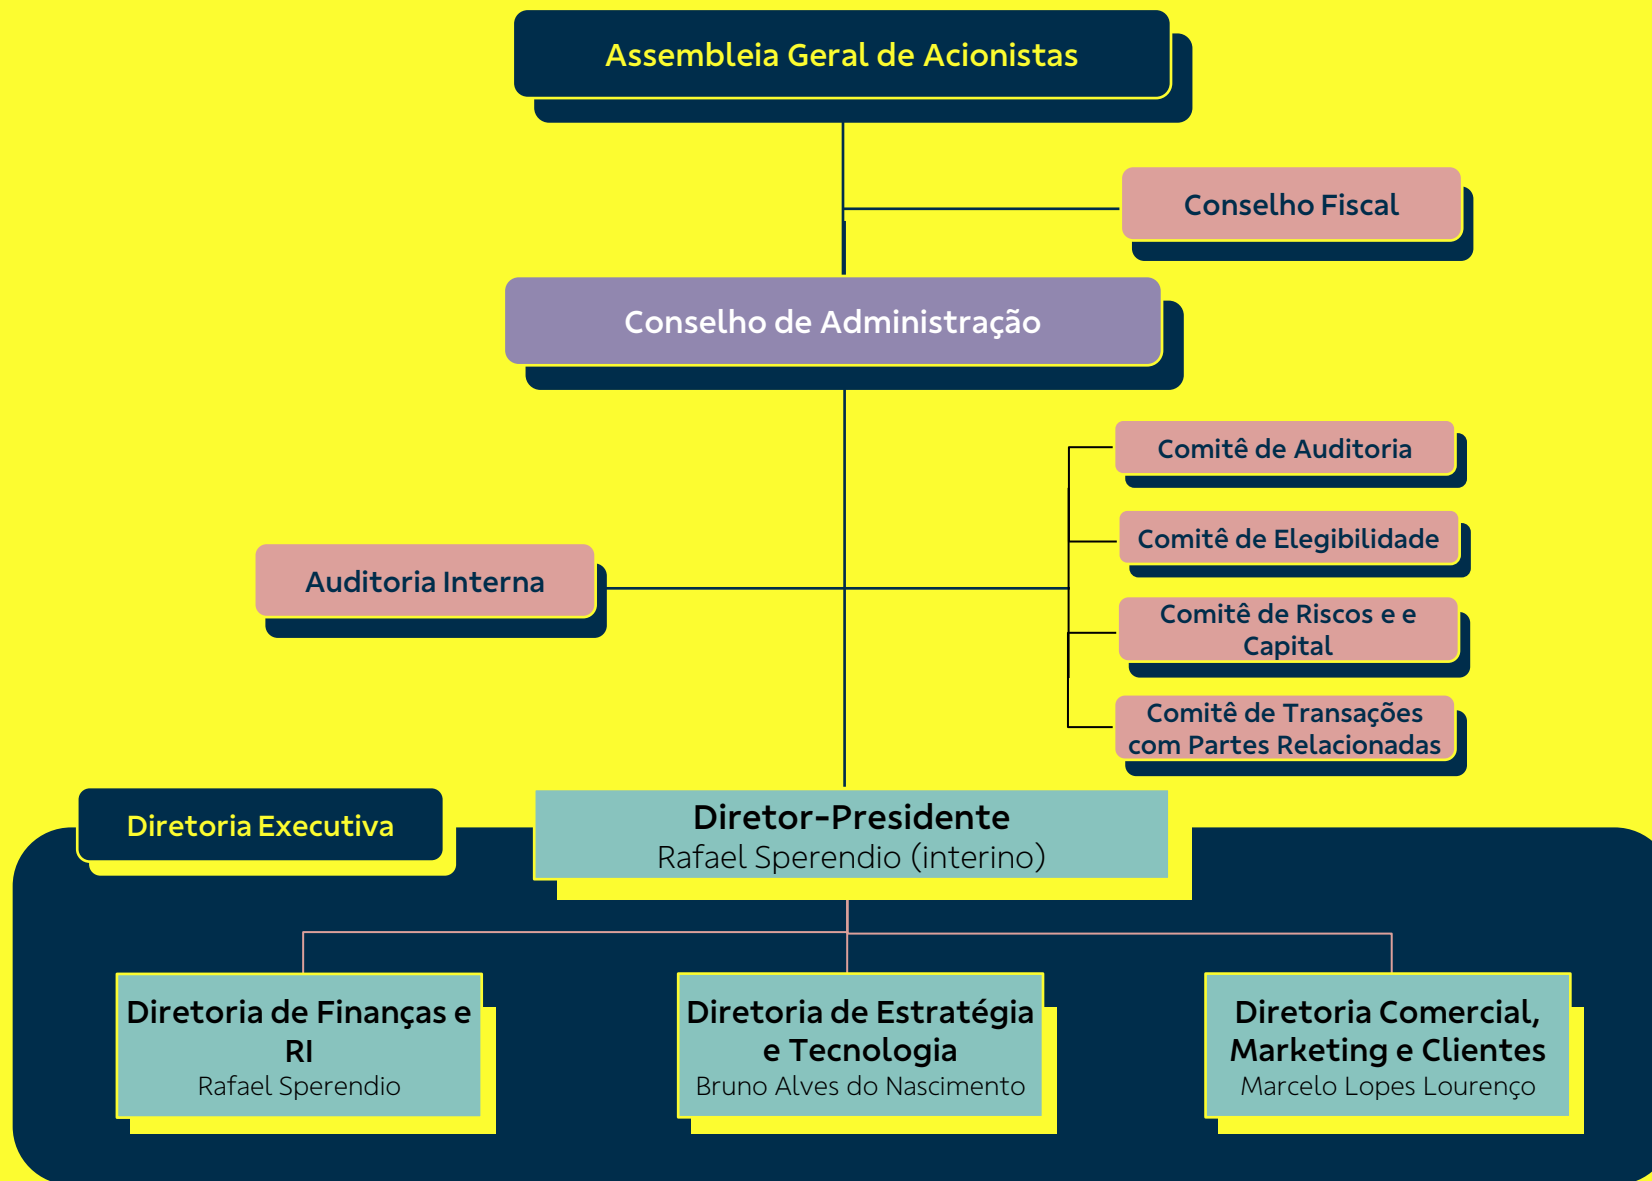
Assembleia Geral de Acionistas

Conselho Fiscal

Conselho de Administração

Comitê de Auditoria

Comitê de Elegibilidade

Auditoria Interna

Comitê de Riscos e e Capital

Comitê de Transações com Partes Relacionadas

Diretoria Executiva

Diretor-Presidente
Rafael Sperendio (interino)

Diretoria de Finanças e RI
Rafael Sperendio

Diretoria de Estratégia e Tecnologia
Bruno Alves do Nascimento

Diretoria Comercial, Marketing e Clientes
Marcelo Lopes Lourenço